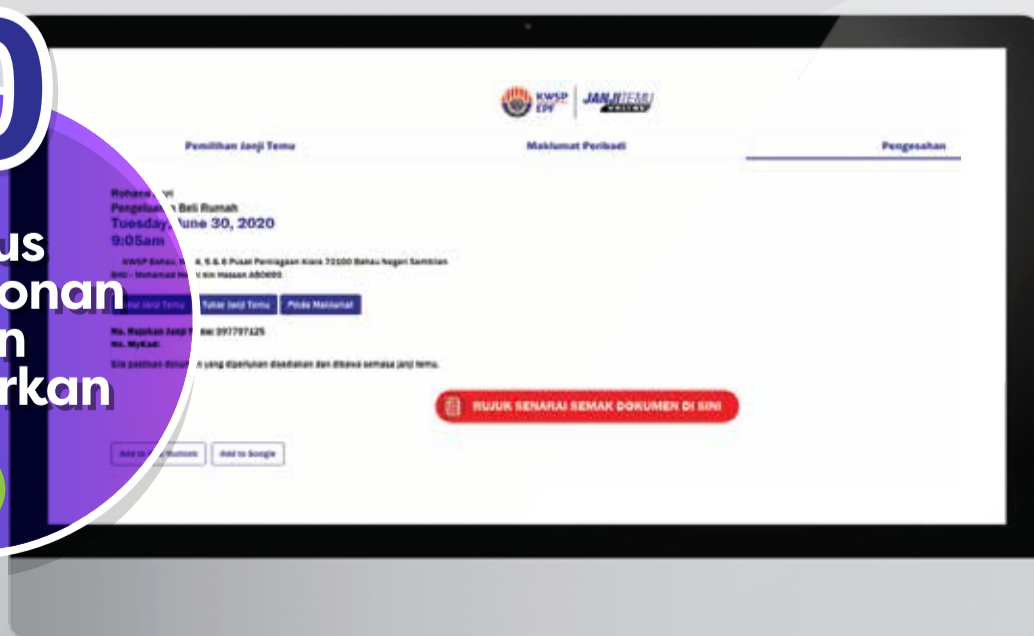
0

us
onan
n
rkan

KWSP EPF | JANJITEMU ONLINE

Pemilihan Janji Temu

Maklumat Peribadi

Pengesahan

Rohana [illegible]

Pengeluaran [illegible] Beli Rumah

Tuesday, June 30, 2020

9:05am

KWSP Bahau, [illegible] 8, 5 & 6 Pusat Perniagaan Kiara 72100 Bahau Negeri Sembilan

BHU - Mohamad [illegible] bin Hassan AB0695

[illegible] Janji Temu

Tukar Janji Temu

Pinda Maklumat

No. Rujukan Janji T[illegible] : 997797125

No. MyKad:

Sila pastikan dokum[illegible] yang diperlukan disediakan dan dibawa semasa janji temu.

RUJUK SENARAI SEMAK DOKUMEN DI SINI

Add to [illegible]

Add to Google